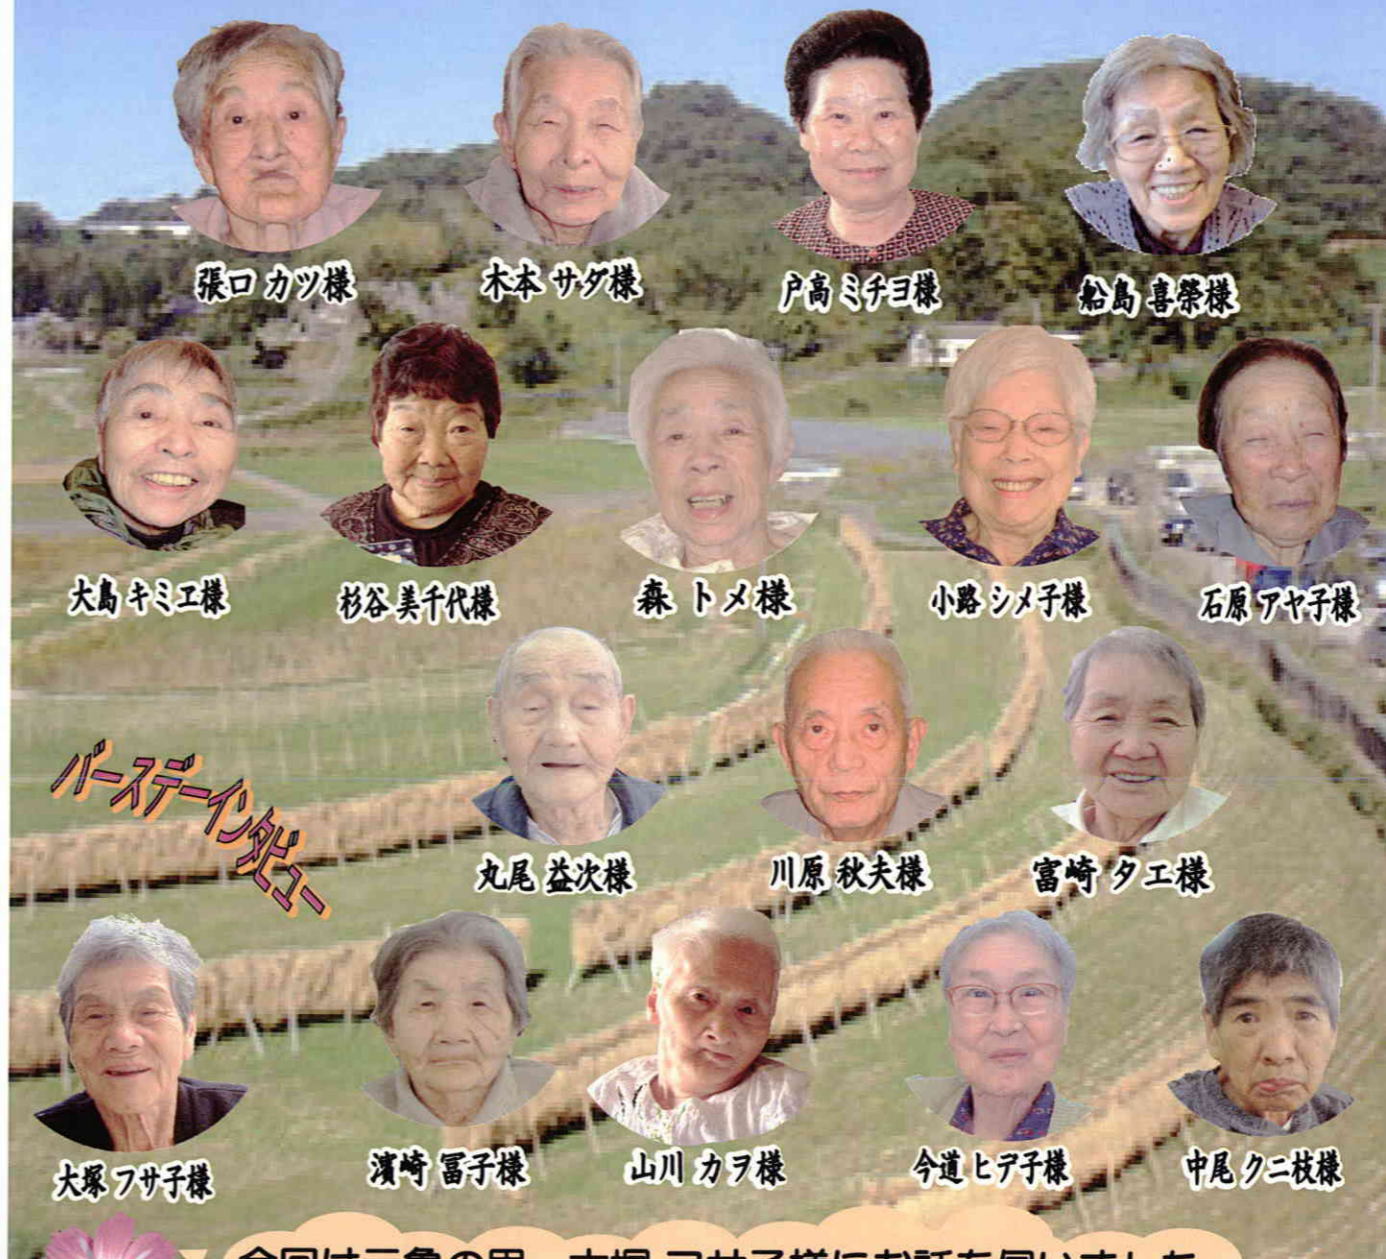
張口 カツ様
木本 サダ様
戸高 ミチヨ様
船島 喜榮様

大島 キミエ様
杉谷 美千代様
森 トメ様
小路 シメ子様
石原 アヤ子様

バースデーインタビュー

丸尾 益次様
川原 秋夫様
富崎 タエ様

大塚 フサ子様
濱崎 冨子様
山川 カヲ様
今道 ヒデ子様
中尾 クニ枝様

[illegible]